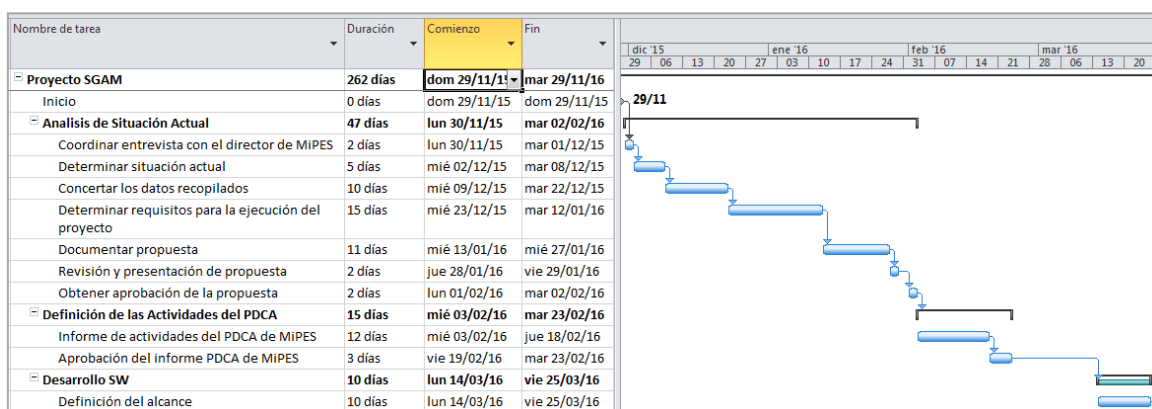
| Nombre de tarea | Duración | Comienzo | Fin |
|---|---|---|---|
| Proyecto SGAM | 262 días | dom 29/11/1! | mar 29/11/16 |
| Inicio | 0 días | dom 29/11/15 | dom 29/11/15 |
| Analisis de Situación Actual | 47 días | lun 30/11/15 | mar 02/02/16 |
| Coordinar entrevista con el director de MiPES | 2 días | lun 30/11/15 | mar 01/12/15 |
| Determinar situación actual | 5 días | mié 02/12/15 | mar 08/12/15 |
| Concertar los datos recopilados | 10 días | mié 09/12/15 | mar 22/12/15 |
| Determinar requisitos para la ejecución del proyecto | 15 días | mié 23/12/15 | mar 12/01/16 |
| Documentar propuesta | 11 días | mié 13/01/16 | mié 27/01/16 |
| Revisión y presentación de propuesta | 2 días | jue 28/01/16 | vie 29/01/16 |
| Obtener aprobación de la propuesta | 2 días | lun 01/02/16 | mar 02/02/16 |
| Definición de las Actividades del PDCA | 15 días | mié 03/02/16 | mar 23/02/16 |
| Informe de actividades del PDCA de MiPES | 12 días | mié 03/02/16 | jue 18/02/16 |
| Aprobación del informe PDCA de MiPES | 3 días | vie 19/02/16 | mar 23/02/16 |
| Desarrollo SW | 10 días | lun 14/03/16 | vie 25/03/16 |
| Definición del alcance | 10 días | lun 14/03/16 | vie 25/03/16 |

dic '15 | ene '16 | feb '16 | mar '16
29 | 06 | 13 | 20 | 27 | 03 | 10 | 17 | 24 | 31 | 07 | 14 | 21 | 28 | 06 | 13 | 20

29/11